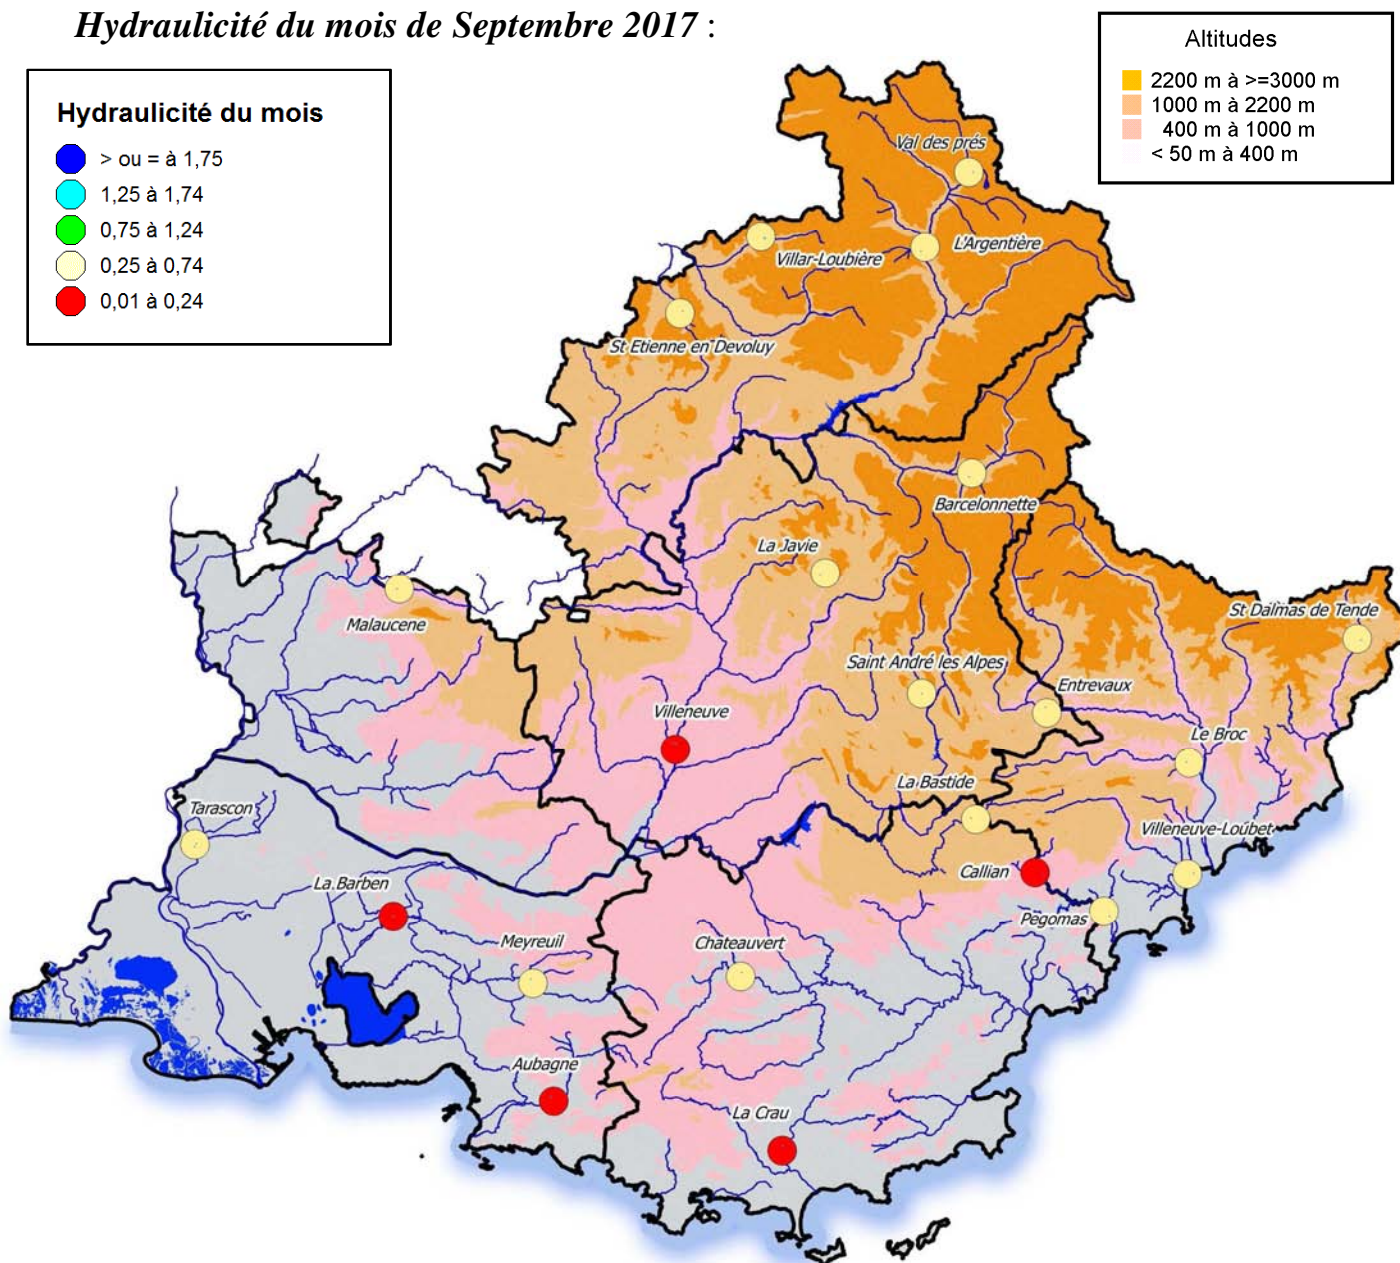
Hydraulicité du mois de Septembre 2017 :

Hydraulicité du mois
> ou = à 1,75
1,25 à 1,74
0,75 à 1,24
0,25 à 0,74
0,01 à 0,24

Altitudes
2200 m à >=3000 m
1000 m à 2200 m
400 m à 1000 m
< 50 m à 400 m

Val des prés
Villar-Loubière
L'Argentière
St Etienne en Devoluy
Barcelonnette
La Javie
Malaucene
St Dalmas de Tende
Saint André les Alpes
Entrevaux
Villeneuve
Le Broc
La Bastide
Tarascon
Villeneuve-Loubet
Callian
La Barben
Pegomas
Meyreuil
Chateauvert
Aubagne
La Crau